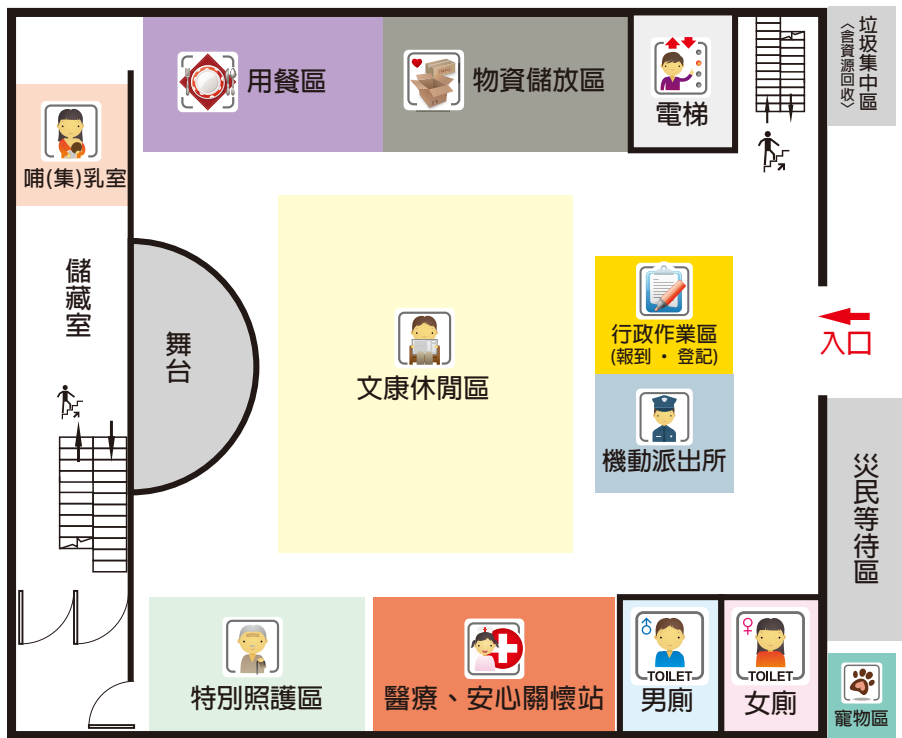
用餐區

物資儲放區

電梯

垃圾集中區
（含資源回收）

哺(集)乳室

儲藏室

舞台

文康休閒區

行政作業區
(報到 · 登記)

入口

機動派出所

災民等待區

特別照護區

醫療、安心關懷站

TOILET
男廁

TOILET
女廁

寵物區